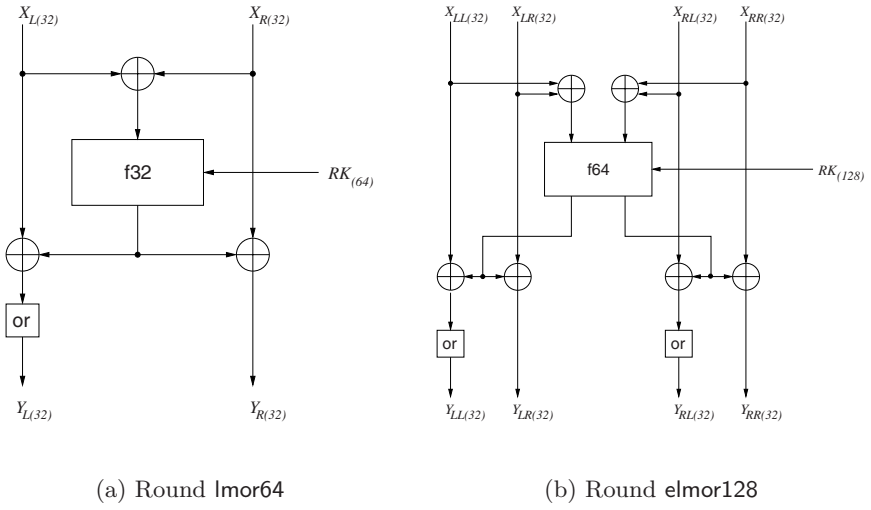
$X_{L(32)}$ $X_{R(32)}$

f32

$RK_{(64)}$

or

$Y_{L(32)}$ $Y_{R(32)}$

(a) Round lmor64

$X_{LL(32)}$ $X_{LR(32)}$ $X_{RL(32)}$ $X_{RR(32)}$

f64

$RK_{(128)}$

or

or

$Y_{LL(32)}$ $Y_{LR(32)}$ $Y_{RL(32)}$ $Y_{RR(32)}$

(b) Round elmor128